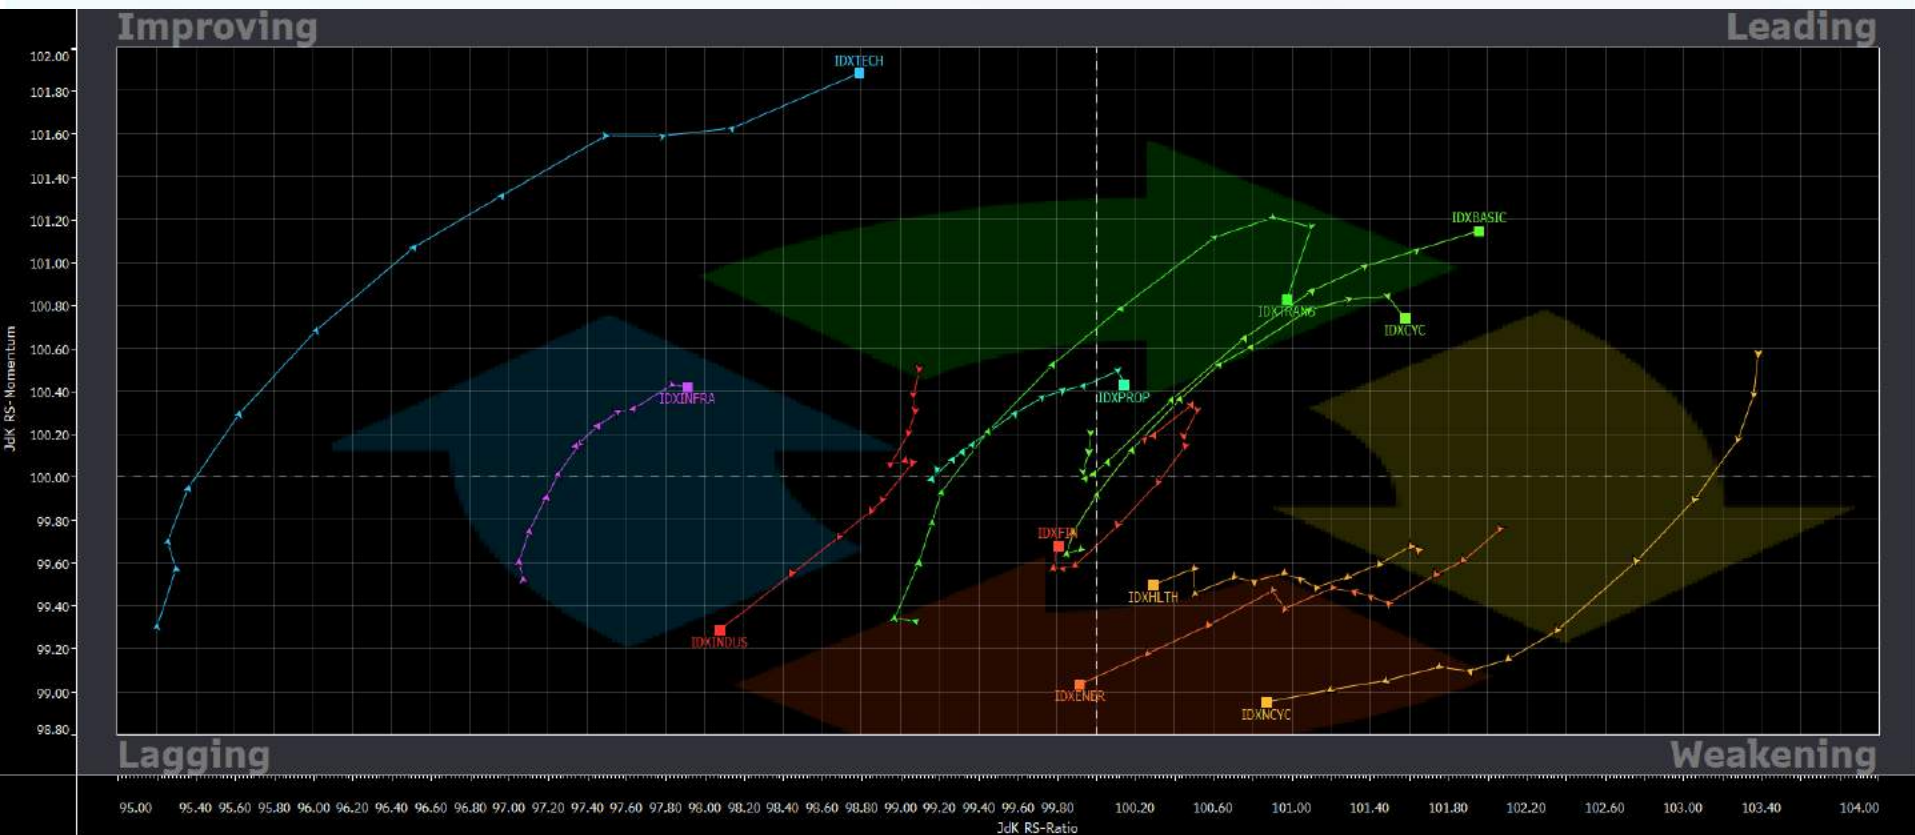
Improving
Leading
Lagging
Weakening

JdK RS-Momentum
102.00
101.80
101.60
101.40
101.20
101.00
100.80
100.60
100.40
100.20
100.00
99.80
99.60
99.40
99.20
99.00
98.80

IDXTECH
IDXBASIC
IDXTRANS
IDXCYC
IDXINFRA
IDXPROP
IDXFIN
IDXHLTH
IDXINDUS
IDXENER
IDXNCYC

95.00 95.40 95.60 95.80 96.00 96.20 96.40 96.60 96.80 97.00 97.20 97.40 97.60 97.80 98.00 98.20 98.40 98.60 98.80 99.00 99.20 99.40 99.60 99.80 100.20 100.60 101.00 101.40 101.80 102.20 102.60 103.00 103.40 104.00
JdK RS-Ratio